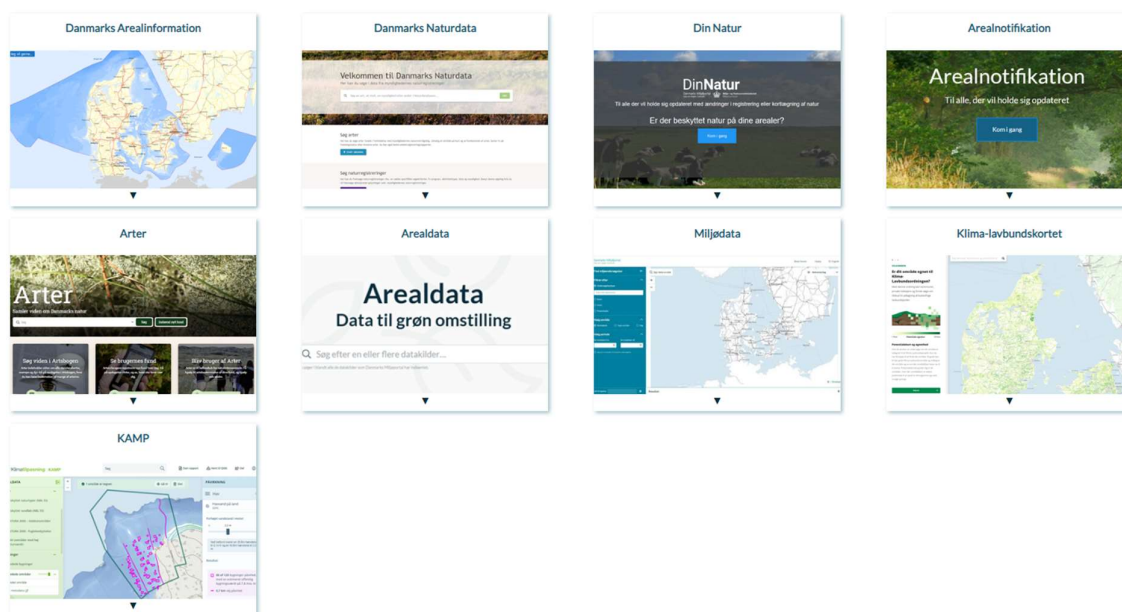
Danmarks Arealinformation

Danmarks Naturdata

Velkommen til Danmarks Naturdata

Søg arter

Søg naturregistreringer

Din Natur

DinNatur

Til alle der vil holde sig opdateret med ændringer i registrering eller kortlægning af natur

Er der beskyttet natur på dine arealer?

Kom i gang

Arealnotifikation

Arealnotifikation

Til alle, der vil holde sig opdateret

Kom i gang

Arter

Arter

Samler viden om Danmarks natur

Søg

Søg viden i Artsbogen

Se brugernes fund

Bliv bruger af Arter

Arealdata

Arealdata

Data til grøn omstilling

Søg efter en eller flere datakilder...

Miljødata

Klima-lavbundskortet

KAMP